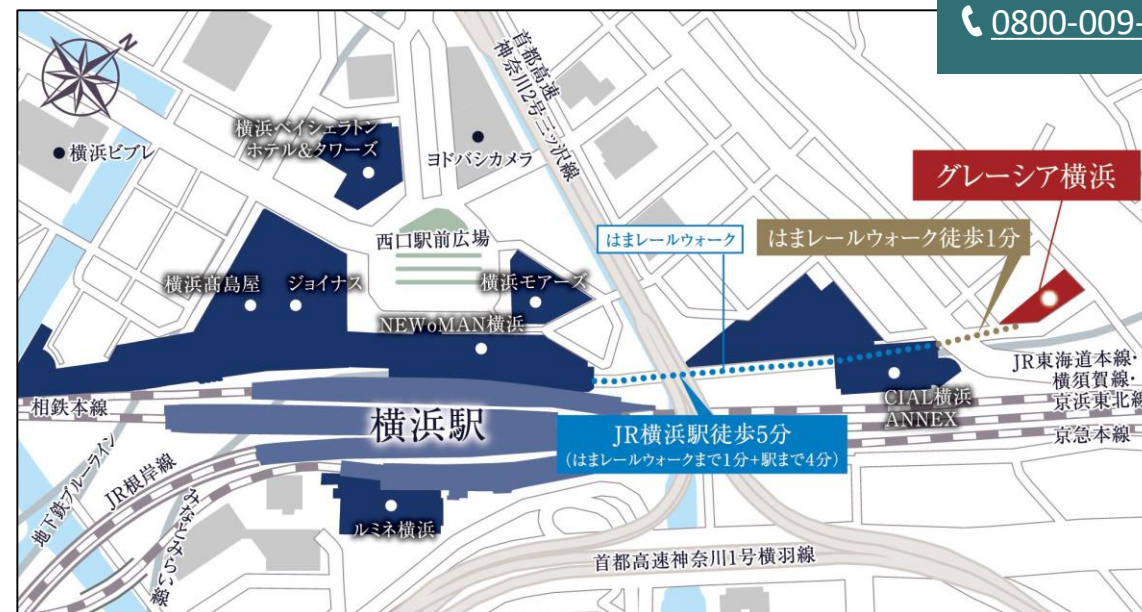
0800-009-

N

横浜ビブレ

横浜ベイシェラトン ホテル&タワーズ

ヨドバシカメラ

首都高速 神奈川2号三ッ沢線

グレーシア横浜

西口駅前広場

はまレールウォーク

はまレールウォーク徒歩1分

横浜高島屋

ジョイナス

横浜モアーズ

NEWoMAN横浜

JR東海道本線・横須賀線・京浜東北線

相鉄本線

横浜駅

CIAL横浜 ANNEX

JR横浜駅徒歩5分
(はまレールウォークまで1分+駅まで4分)

京急本線

地下鉄ブルーライン

JR根岸線

みなとみらい線

ルミネ横浜

首都高速神奈川1号横羽線